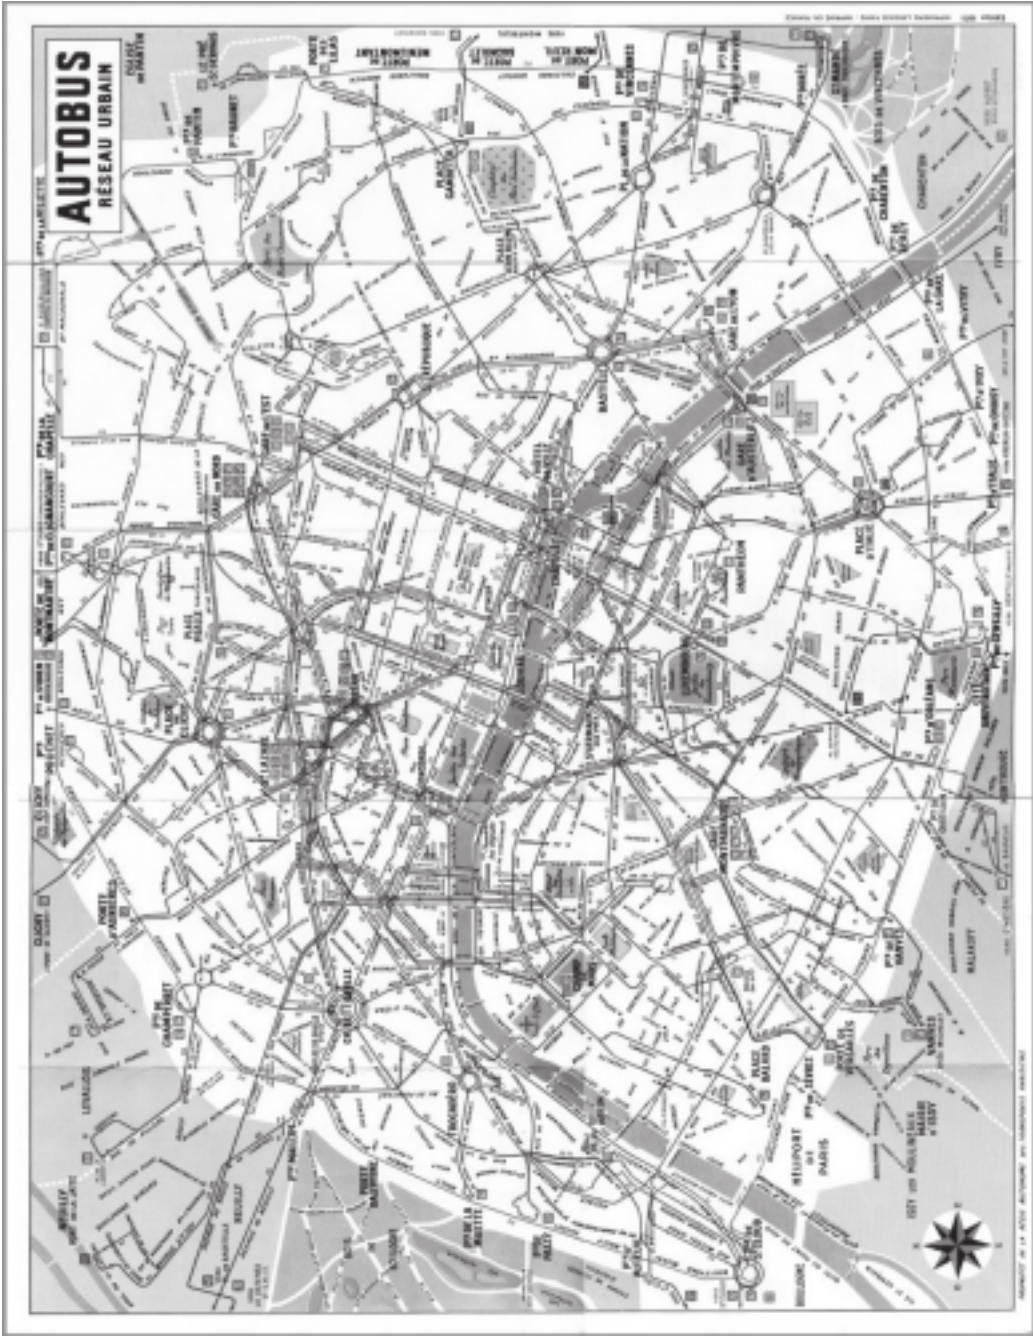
AUTOBUS
RÉSEAU URBAIN

PLACE CLICHY
PLACE PIGALLE
GARE DU NORD
GARE DE L'EST
BASTILLE
PLACE DE LA NATION
GARE DE LYON
PLACE D'ITALIE
GARE MONTPARNASSE
CHARLES DE GAULLE ÉTOILE
TROCADÉRO
HÔTEL DE VILLE
PLACE BALARD
HÉLIPORT DE PARIS
ISSY LES MOULINEAUX
MALAKOFF
CHARENTON
PORTE MAILLOT
PORTE DE CLICHY
LEVALLOIS
NEUILLY
BOULOGNE
PORTE DE SAINT-CLOUD
PORTE DE LA VILLETTE
PORTE DE PANTIN
PORTE DE MONTREUIL
PORTE DE VINCENNES
PORTE D'ORLÉANS
PORTE D'IVRY
PORTE DE VERSAILLES
PORTE DE VANVES
PORTE DE CHAMPERRET
PORTE DE LA MUETTE
PORTE DAUPHINE
BOIS DE VINCENNES
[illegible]